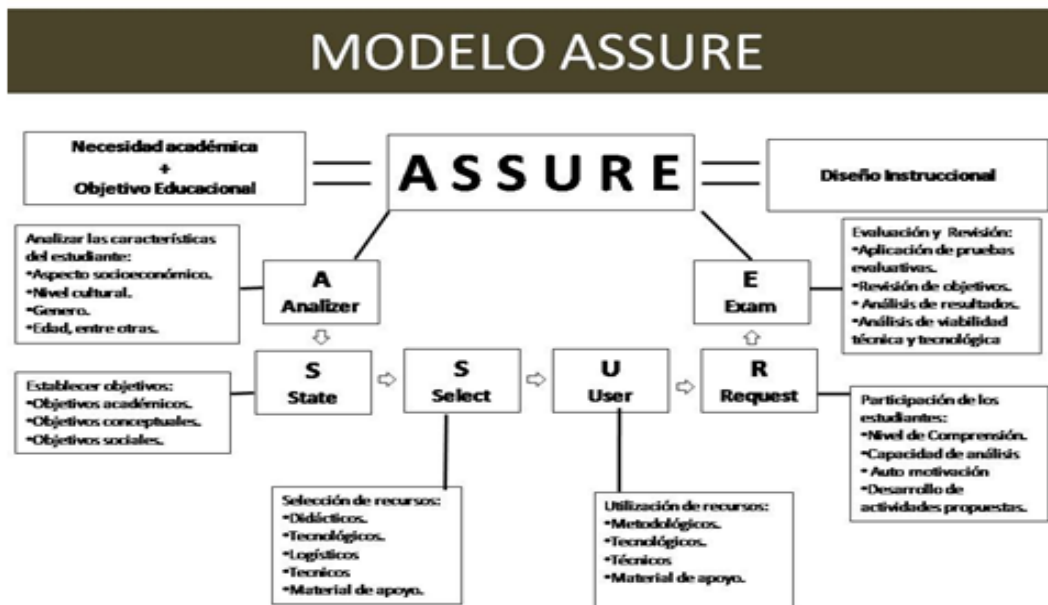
MODELO ASSURE

Necesidad académica
+
Objetivo Educacional

ASSURE

Diseño Instruccional

Analizar las características del estudiante:
•Aspecto socioeconómico.
•Nivel cultural.
•Genero.
•Edad, entre otras.

A
Analizer

Evaluación y Revisión:
•Aplicación de pruebas evaluativas.
•Revisión de objetivos.
• Análisis de resultados.
•Análisis de viabilidad técnica y tecnológica

E
Exam

Establecer objetivos:
•Objetivos académicos.
•Objetivos conceptuales.
•Objetivos sociales.

S
State

S
Select

U
User

R
Request

Participación de los estudiantes:
•Nivel de Compresión.
•Capacidad de análisis
• Auto motivación
•Desarrollo de actividades propuestas.

Selección de recursos:
•Didácticos.
•Tecnológicos.
•Logísticos
•Tecnicos
•Material de apoyo.

Utilización de recursos:
•Metodológicos.
•Tecnológicos.
•Técnicos
•Material de apoyo.